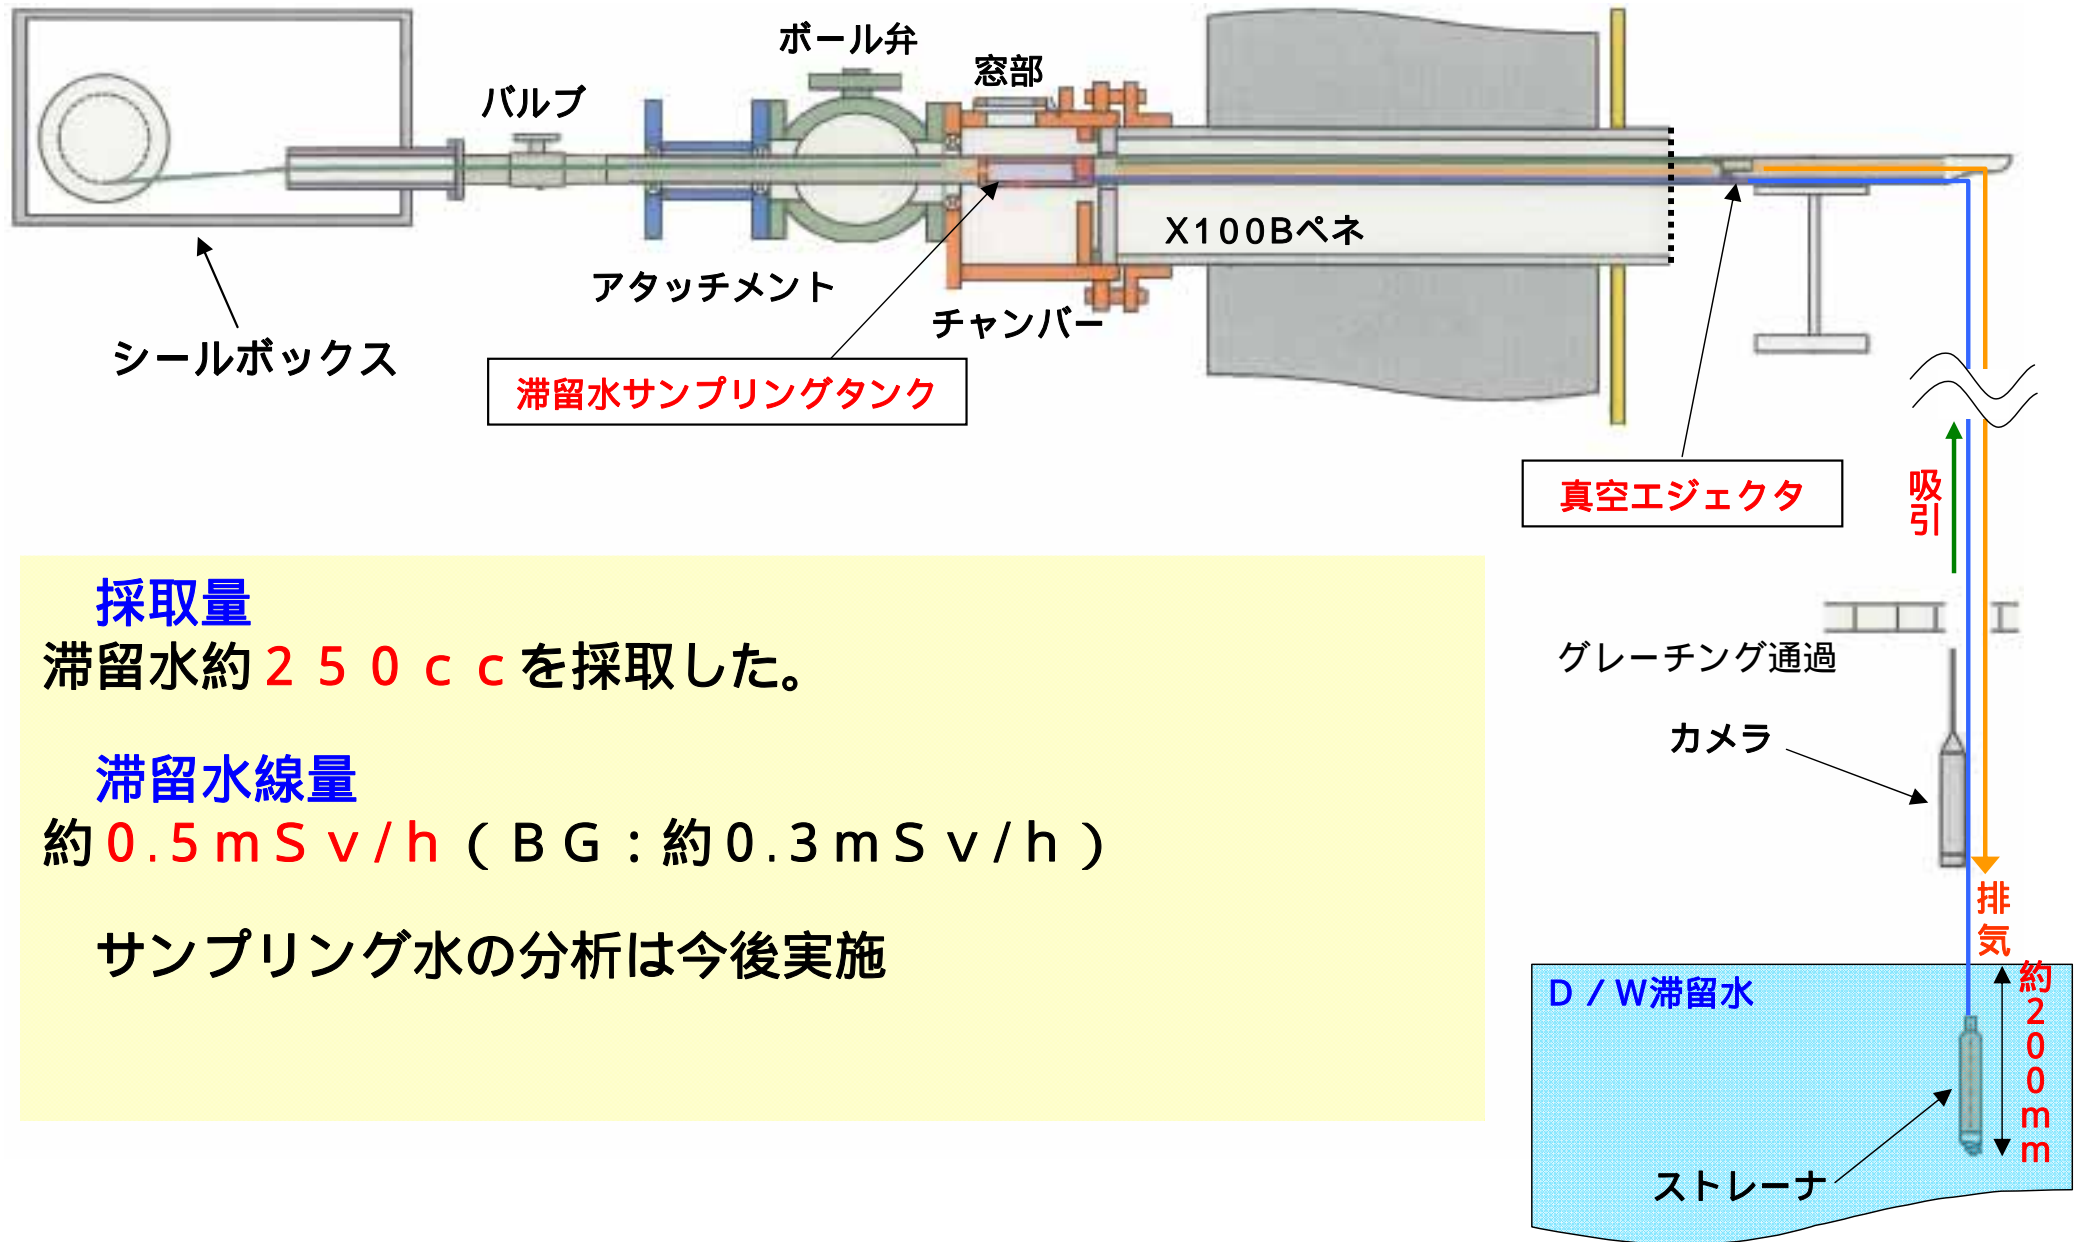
ボール弁

窓部

バルブ

X100Bペネ

アタッチメント

チャンバー

シールボックス

滞留水サンプリングタンク

真空エジェクタ

吸引

採取量
滞留水約２５０ｃｃを採取した。

滞留水線量
約0.5ｍＳｖ/ｈ（ＢＧ：約0.3ｍＳｖ/ｈ）

サンプリング水の分析は今後実施

グレーチング通過

カメラ

排気

Ｄ／Ｗ滞留水

約200mm

ストレーナ